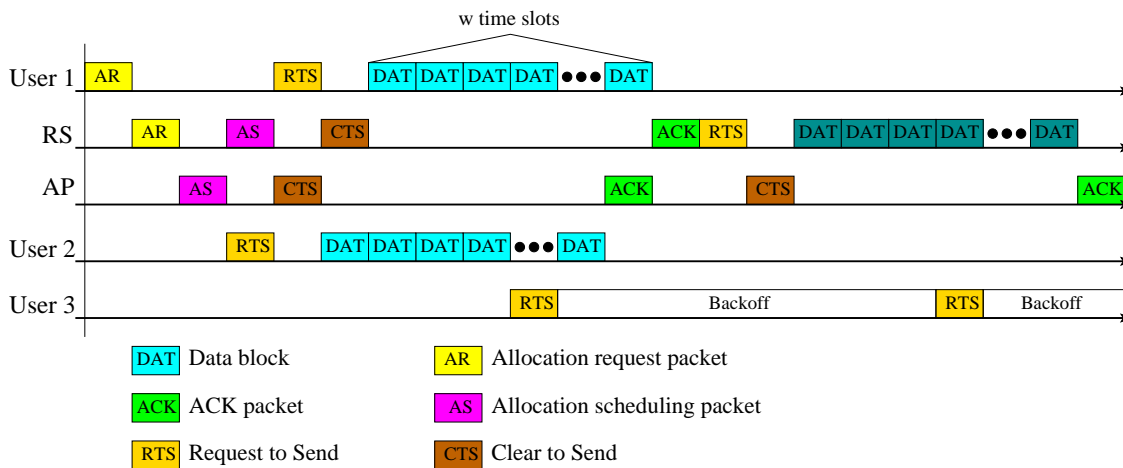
w time slots

User 1 AR RTS DAT DAT DAT DAT ●●● DAT

RS AR AS CTS ACK RTS DAT DAT DAT DAT ●●● DAT

AP AS CTS ACK CTS ACK

User 2 RTS DAT DAT DAT DAT ●●● DAT

User 3 RTS Backoff RTS Backoff

DAT Data block

AR Allocation request packet

ACK ACK packet

AS Allocation scheduling packet

RTS Request to Send

CTS Clear to Send